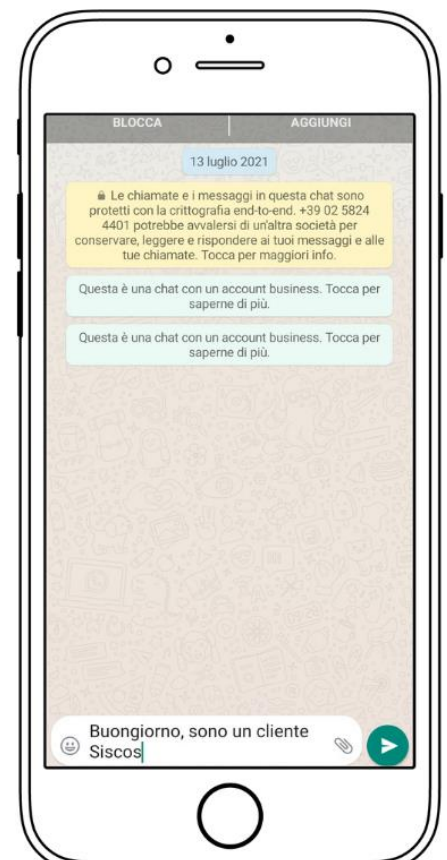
BLOCCA

AGGIUNGI

13 luglio 2021

Le chiamate e i messaggi in questa chat sono protetti con la crittografia end-to-end. +39 02 5824 4401 potrebbe avvalersi di un'altra società per conservare, leggere e rispondere ai tuoi messaggi e alle tue chiamate. Tocca per maggiori info.

Questa è una chat con un account business. Tocca per saperne di più.

Questa è una chat con un account business. Tocca per saperne di più.

Buongiorno, sono un cliente Siscos